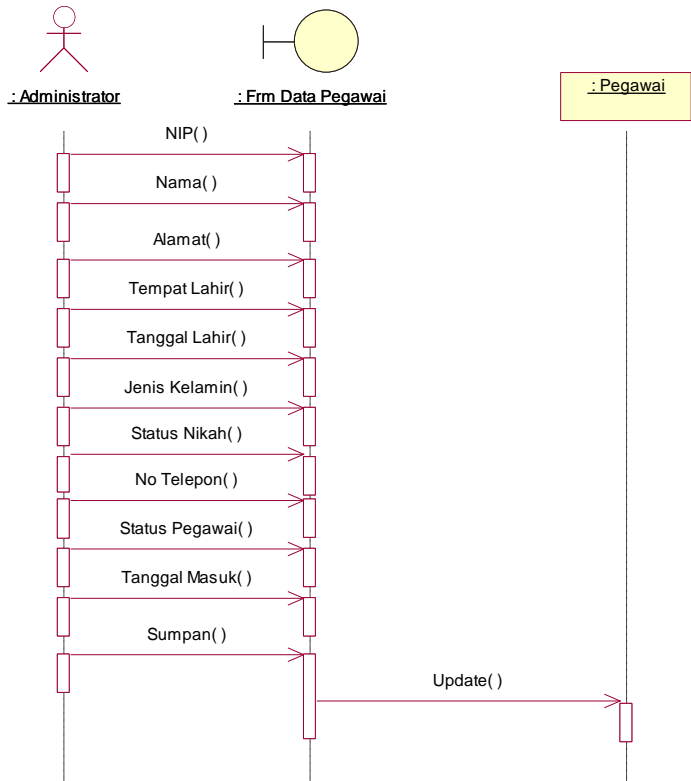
: Administrator

: Frm Data Pegawai

: Pegawai

NIP( )

Nama( )

Alamat( )

Tempat Lahir( )

Tanggal Lahir( )

Jenis Kelamin( )

Status Nikah( )

No Telepon( )

Status Pegawai( )

Tanggal Masuk( )

Sumpan( )

Update( )